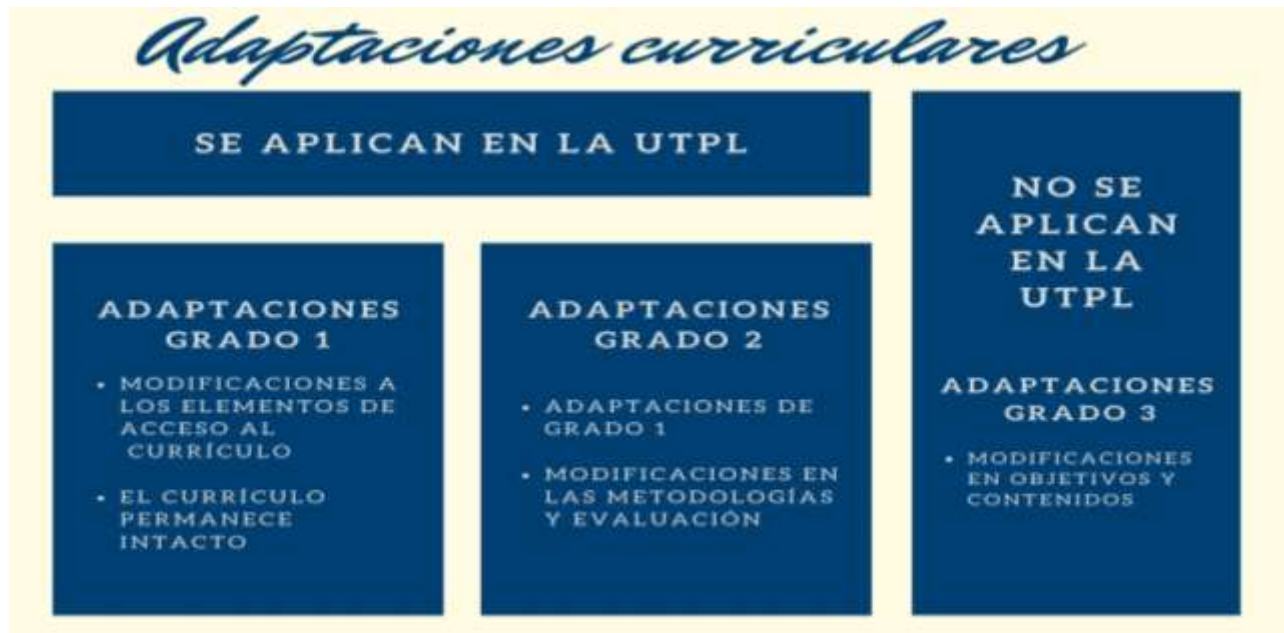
Adaptaciones curriculares

SE APLICAN EN LA UTPL

ADAPTACIONES GRADO 1

• MODIFICACIONES A LOS ELEMENTOS DE ACCESO AL CURRÍCULO

• EL CURRÍCULO PERMANECE INTACTO

ADAPTACIONES GRADO 2

• ADAPTACIONES DE GRADO 1

• MODIFICACIONES EN LAS METODOLOGÍAS Y EVALUACIÓN

NO SE APLICAN EN LA UTPL

ADAPTACIONES GRADO 3

• MODIFICACIONES EN OBJETIVOS Y CONTENIDOS